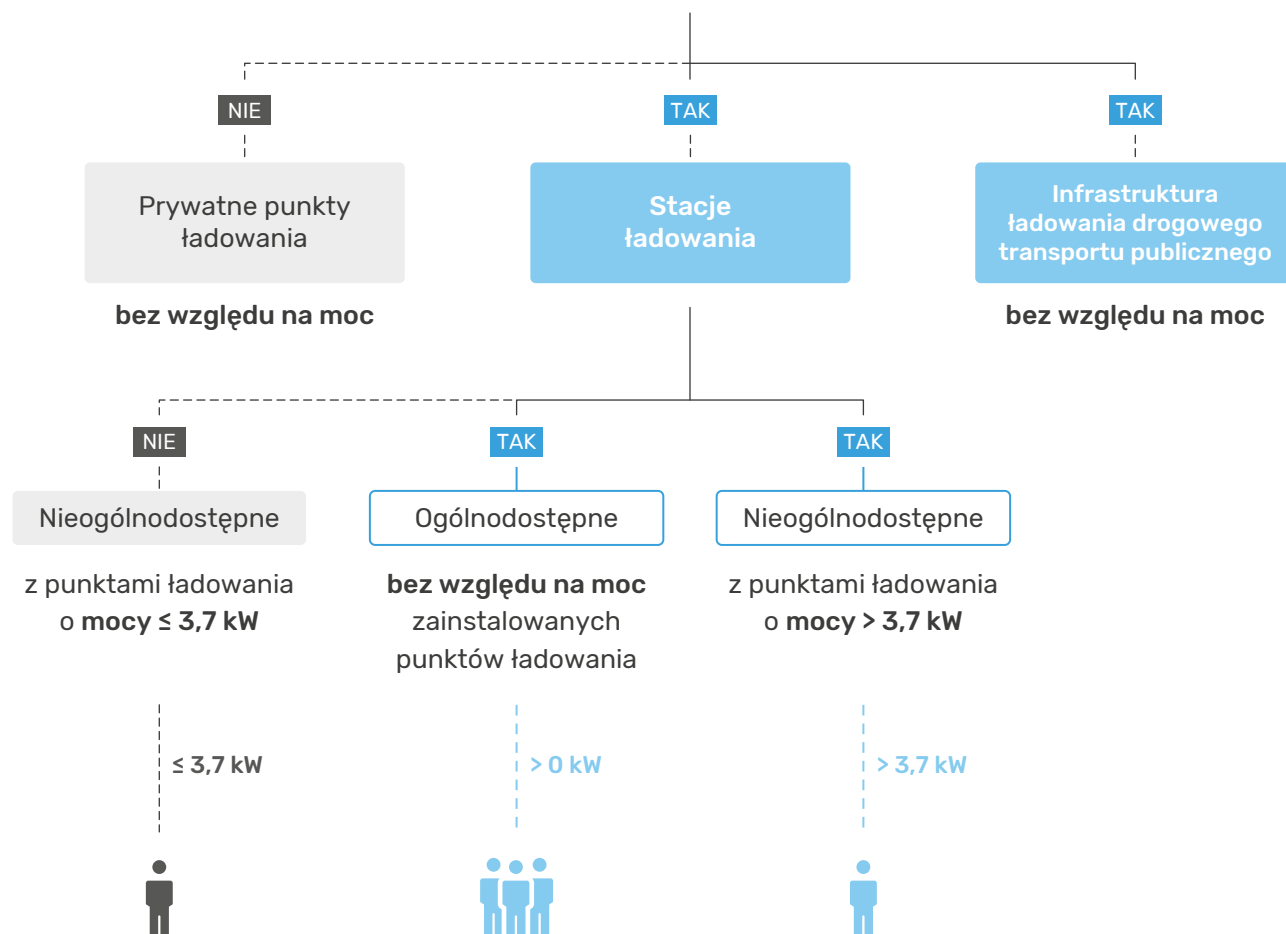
NIE

TAK

TAK

Prywatne punkty ładowania

Stacje ładowania

Infrastruktura ładowania drogowego transportu publicznego

bez względu na moc

bez względu na moc

NIE

TAK

TAK

Nieogólnodostępne

Ogólnodostępne

Nieogólnodostępne

z punktami ładowania o mocy ≤ 3,7 kW

bez względu na moc zainstalowanych punktów ładowania

z punktami ładowania o mocy > 3,7 kW

≤ 3,7 kW

> 0 kW

> 3,7 kW